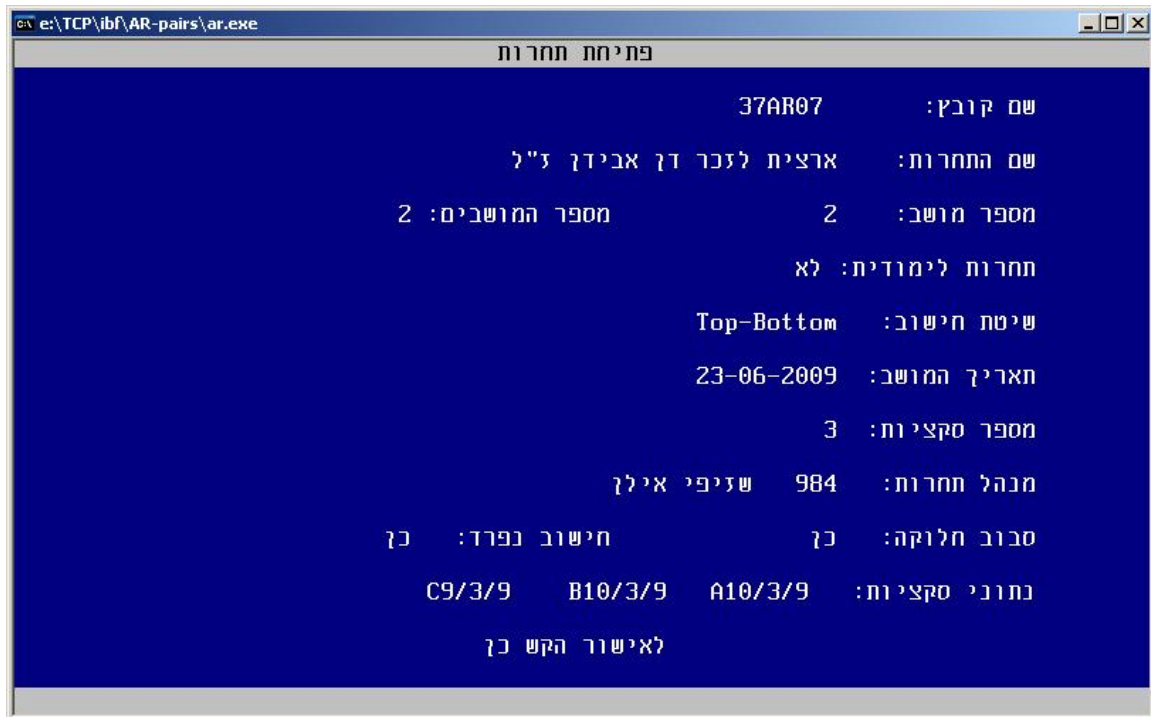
e:\TCP\ibf\AR-pairs\ar.exe

פתיחת תחרות

שם קובץ: 37AR07

שם התחרות: ארצית לזכר דן אבידן ז"ל

מספר מושב: 2 מספר המושבים: 2

תחרות לימודית: לא

שיטת חישוב: Top-Bottom

תאריך המושב: 23-06-2009

מספר סקציות: 3

מנהל תחרות: 984 שזיפי אילן

סבוב חלוקה: כן חישוב נפרד: כן

נתוני סקציות: A10/3/9 B10/3/9 C9/3/9

לאישור הקש כן